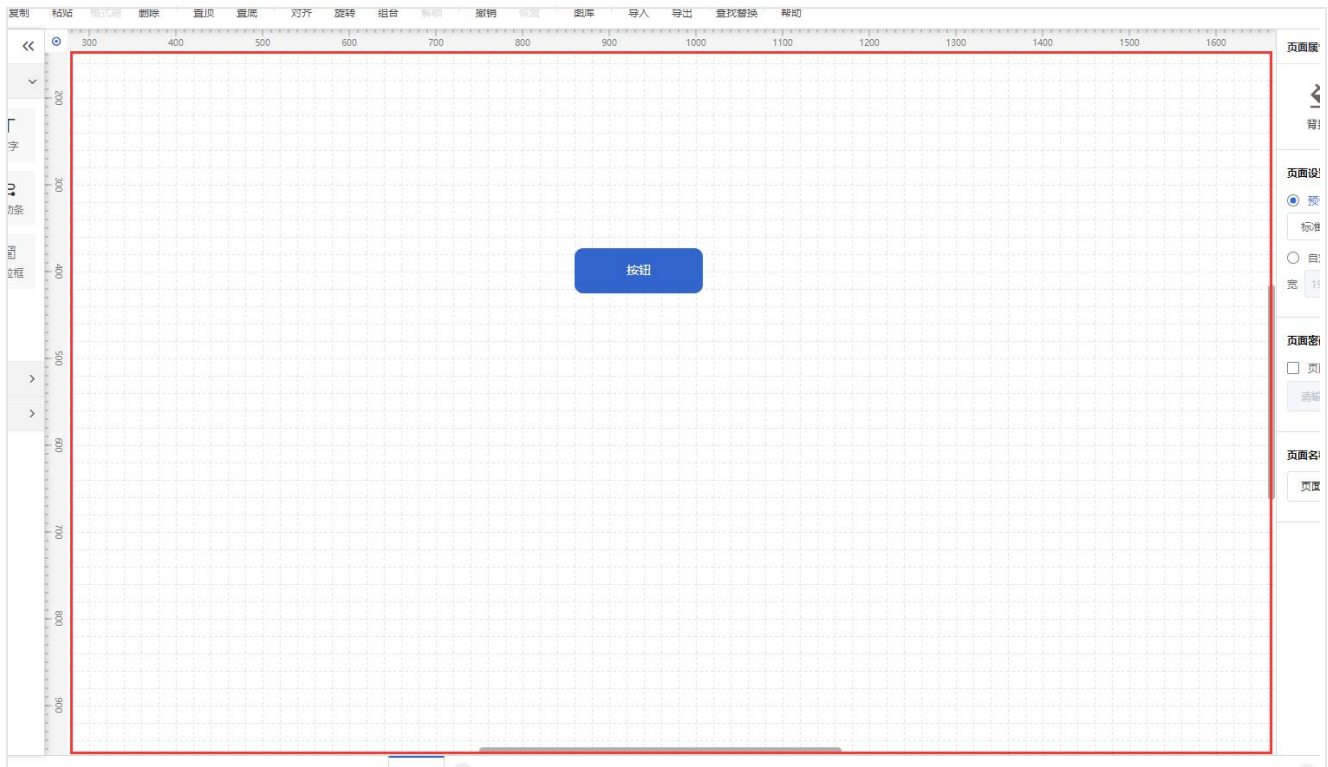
复制 粘贴 格式刷 删除 置顶 置底 对齐 旋转 组合 解组 撤销 恢复 图库 导入 导出 查找替换 帮助

<<

300 400 500 600 700 800 900 1000 1100 1200 1300 1400 1500 1600

200 300 400 500 600 700 800 900

字
动条
拉框

按钮

页面属
背
页面设
预
标准
自
宽 1
页面容
页
请输
页面名
页面